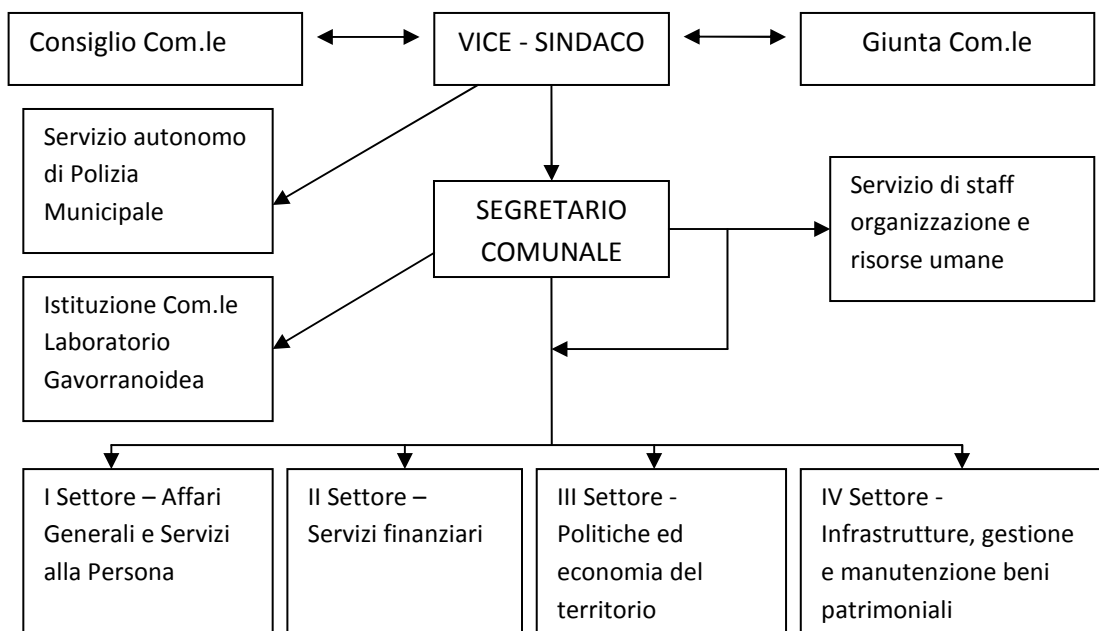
Consiglio Com.le

VICE - SINDACO

Giunta Com.le

Servizio autonomo di Polizia Municipale

SEGRETARIO COMUNALE

Servizio di staff organizzazione e risorse umane

Istituzione Com.le Laboratorio Gavorranoidea

I Settore – Affari Generali e Servizi alla Persona

II Settore – Servizi finanziari

III Settore - Politiche ed economia del territorio

IV Settore - Infrastrutture, gestione e manutenzione beni patrimoniali